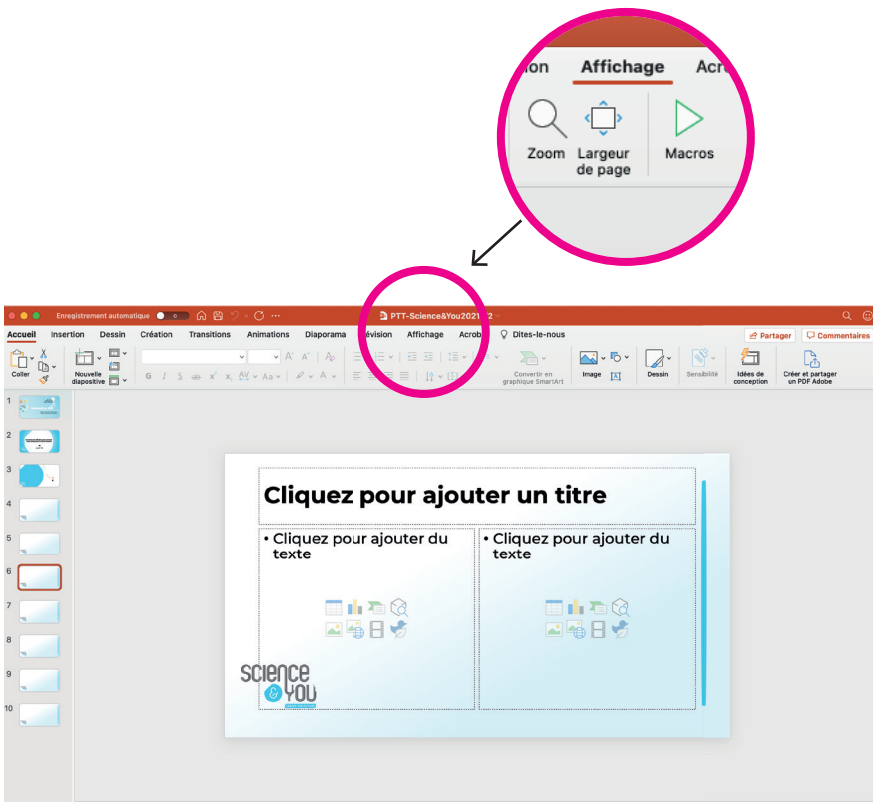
ion Affichage Acr

Zoom Largeur de page Macros

Enregistrement automatique

PTT-Science&You2021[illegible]2

Accueil Insertion Dessin Création Transitions Animations Diaporama Révision Affichage Acrob Dites-le-nous

Partager Commentaires

Coller Nouvelle diapositive

Convertir en graphique SmartArt Image Dessin Sensibilité Idées de conception Créer et partager un PDF Adobe

1 2 3 4 5 6 7 8 9 10

Cliquez pour ajouter un titre

• Cliquez pour ajouter du texte

• Cliquez pour ajouter du texte

SCIENCE & YOU